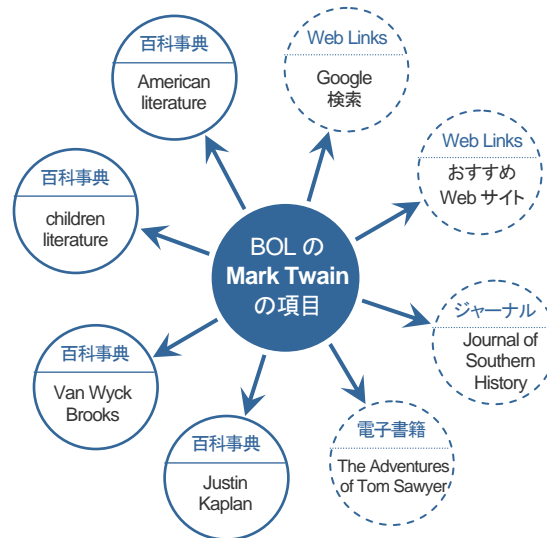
BOL の
Mark Twain
の項目

百科事典
American literature

Web Links
Google 検索

Web Links
おすすめ Web サイト

百科事典
children literature

ジャーナル
Journal of Southern History

百科事典
Van Wyck Brooks

電子書籍
The Adventures of Tom Sawyer

百科事典
Justin Kaplan